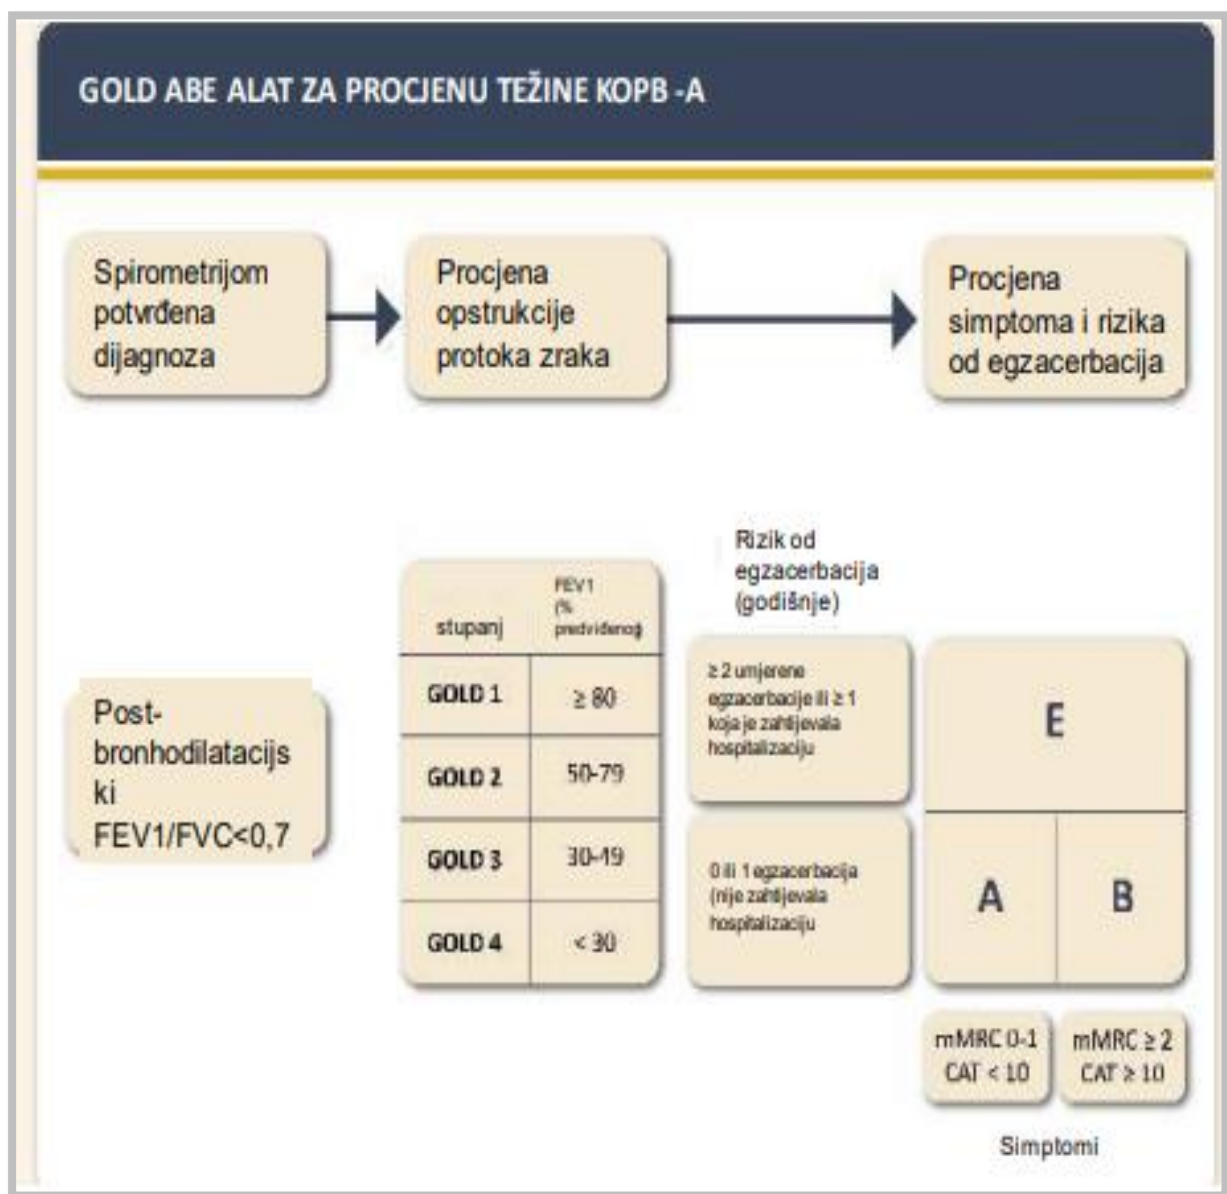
GOLD ABE ALAT ZA PROCJENU TEŽINE KOPB -A

Spirometrijom potvrđena dijagnoza

Procjena opstrukcije protoka zraka

Procjena simptoma i rizika od egzacerbacija

Post-bronhodilatacijski FEV1/FVC<0,7

| stupanj | FEV1 (% predviđenog) |
|---|---|
| GOLD 1 | $\geq 80$ |
| GOLD 2 | 50-79 |
| GOLD 3 | 30-49 |
| GOLD 4 | $< 30$ |

Rizik od egzacerbacija (godišnje)

$\geq 2$ umjerene egzacerbacije ili $\geq 1$ koja je zahtijevala hospitalizaciju

0 ili 1 egzacerbacija (nije zahtijevala hospitalizaciju

E

A

B

mMRC 0-1 CAT < 10

mMRC $\geq 2$ CAT $\geq 10$

Simptomi